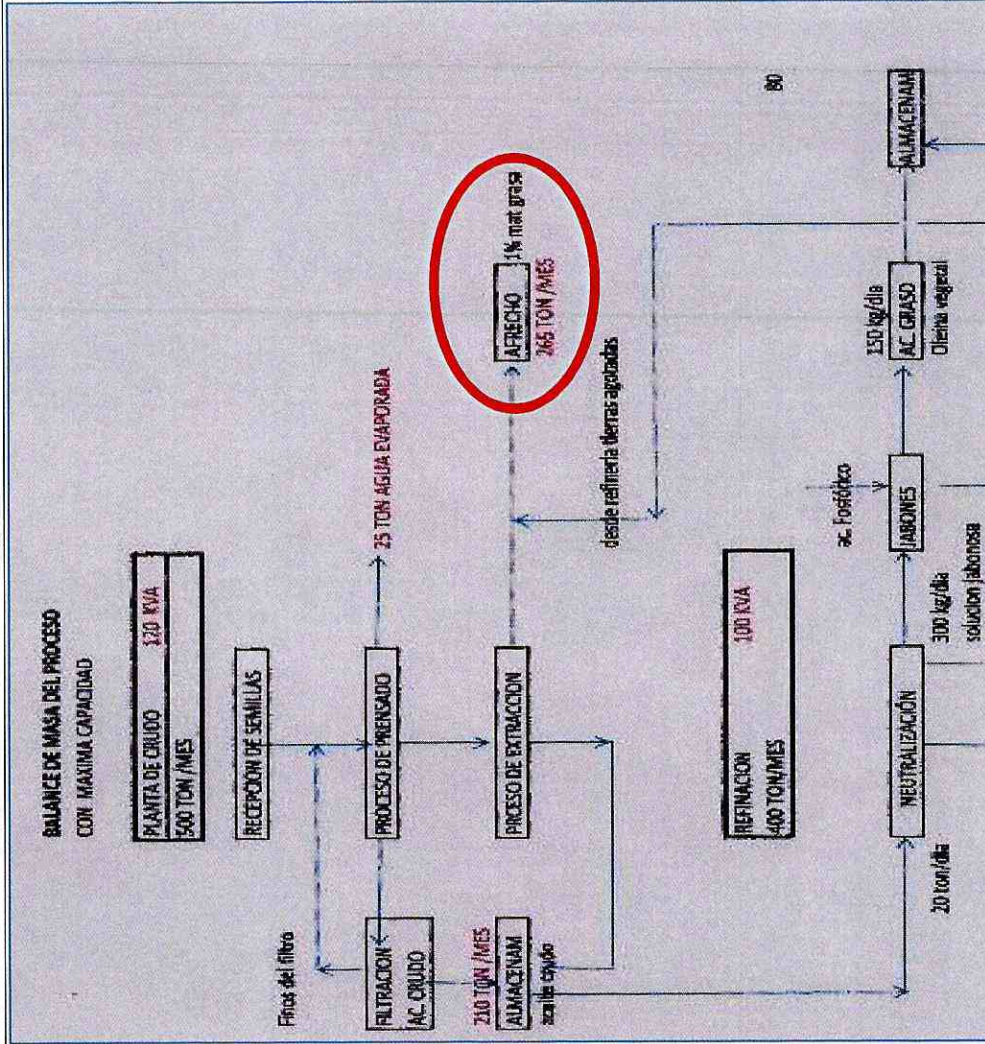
BALANCE DE MASA DEL PROCESO
CON MAXIMA CAPACIDAD

80

| PLANTA DE CRUDO | 120 KVA |
|---|---|
| 500 TON/MES | |

RECEPCION DE SEMILLAS

PROCESO DE PRENSADO

25 TON AGUA EVAPORADA

PROCESO DE EXTRACCION

AFRECHO
265 TON/MES
1% mat grasa

desde refineria tierras agotadas

FILTRACION AC. CRUDO

Finos del filtro

210 TON/MES
ALMACENAM
aceite crudo

| REFINACION | 100 KVA |
|---|---|
| 400 TON/MES | |

20 ton/dia

NEUTRALIZACIÓN

300 kg/dia
solucion jabonosa

JABONES

ac. Fosfórico

150 kg/dia
AC. GRASO
Oleina vegetal

ALMACENAM